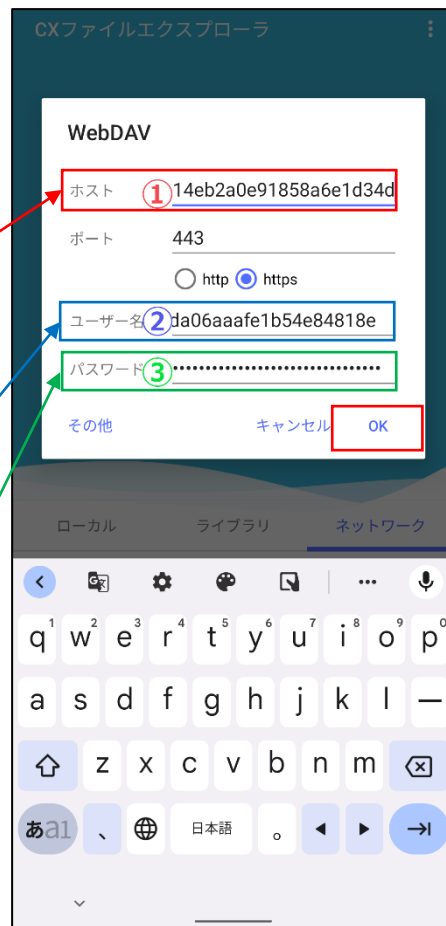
CXファイルエクスプローラ

WebDAV

ホスト ① 14eb2a0e91858a6e1d34d

ポート 443

http https

ユーザー名 ② da06aaafe1b54e84818e

パスワード ③ ••••••••••••••••••••••••••••••••

その他 キャンセル OK

ローカル ライブラリ ネットワーク

q 1 w 2 e 3 r 4 t 5 y 6 u 7 i 8 o 9 p 0
a s d f g h j k l —
z x c v b n m
あa1 、 日本語 。